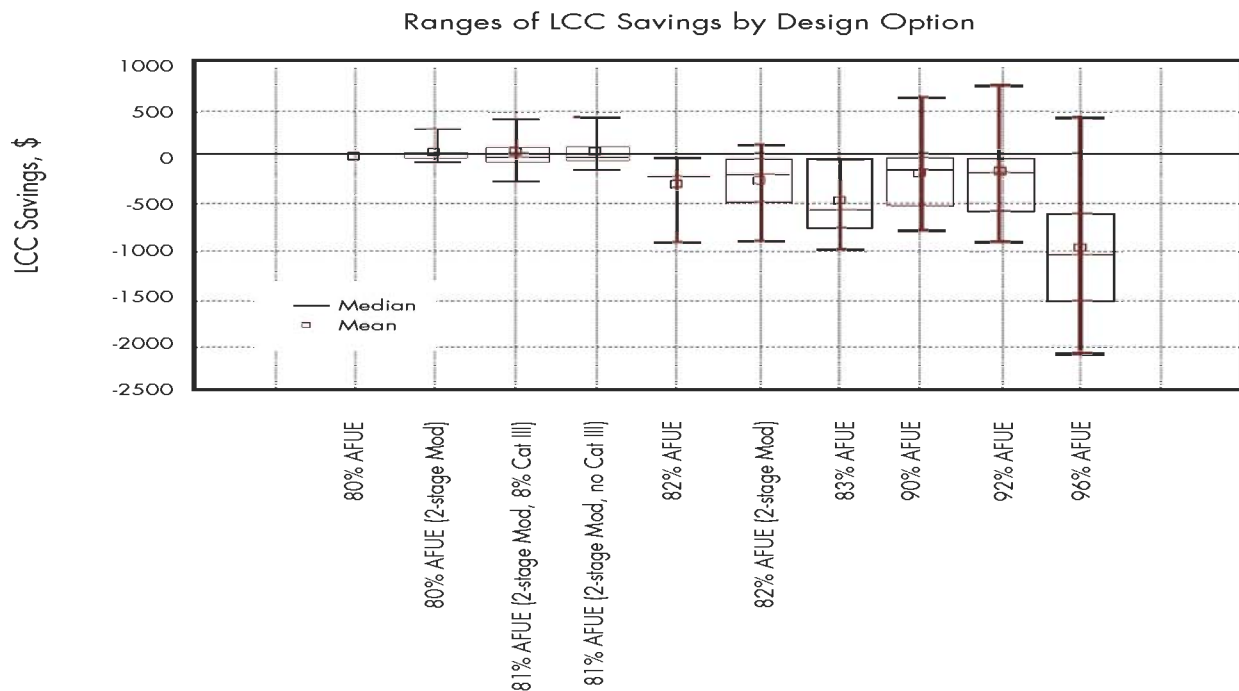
Ranges of LCC Savings by Design Option

LCC Savings, $

1000
500
0
-500
-1000
-1500
-2000
-2500

— Median
□ Mean

80% AFUE
80% AFUE (2-stage Mod)
81% AFUE (2-stage Mod, 8% Cat III)
81% AFUE (2-stage Mod, no Cat III)
82% AFUE
82% AFUE (2-stage Mod)
83% AFUE
90% AFUE
92% AFUE
96% AFUE